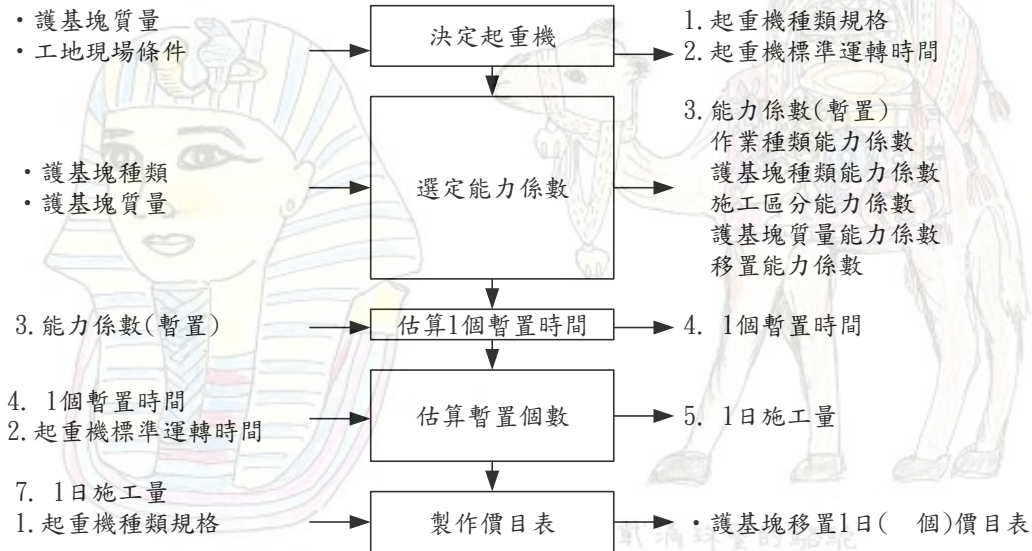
・護基塊質量
・工地現場條件

決定起重機

1. 起重機種類規格
2. 起重機標準運轉時間

・護基塊種類
・護基塊質量

選定能力係數

3. 能力係數(暫置)
作業種類能力係數
護基塊種類能力係數
施工區分能力係數
護基塊質量能力係數
移置能力係數

3. 能力係數(暫置)

估算1個暫置時間

4. 1個暫置時間

4. 1個暫置時間
2. 起重機標準運轉時間

估算暫置個數

5. 1日施工量

7. 1日施工量
1. 起重機種類規格

製作價目表

・護基塊移置1日( 個)價目表